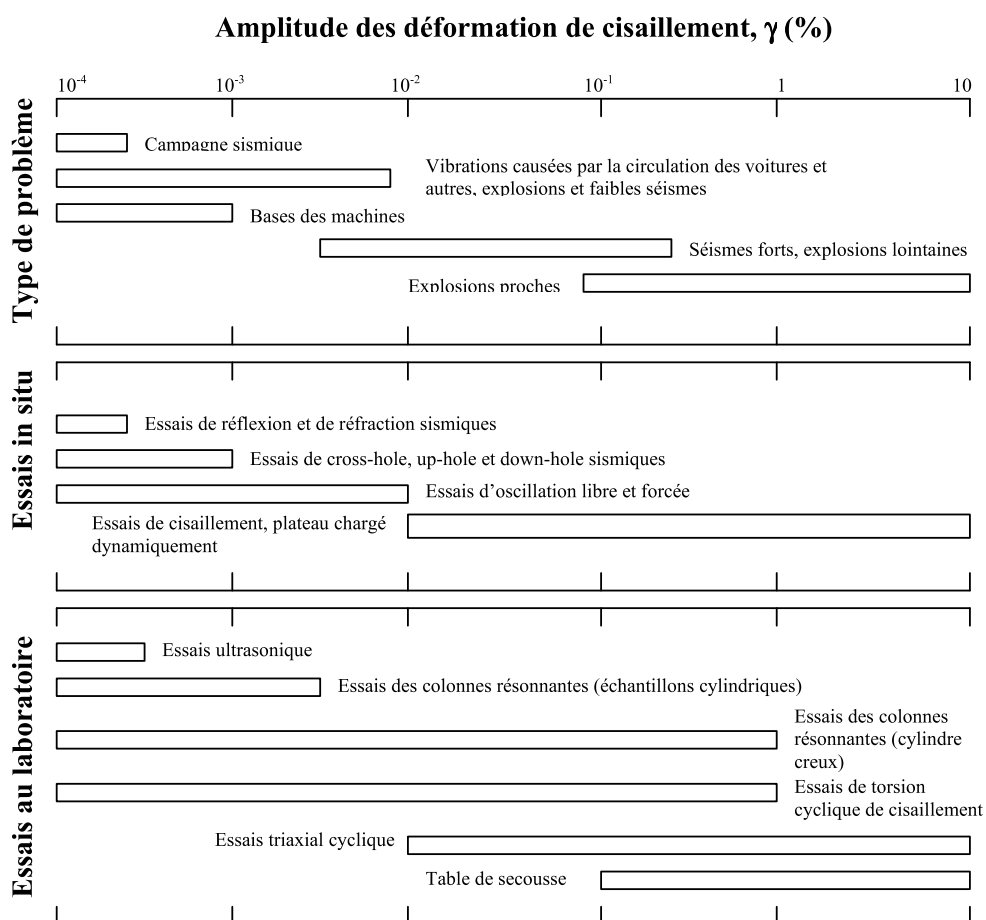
Amplitude des déformation de cisaillement, γ (%)

$10^{-4}$ $10^{-3}$ $10^{-2}$ $10^{-1}$ 1 10

Type de problème

Campagne sismique

Vibrations causées par la circulation des voitures et autres, explosions et faibles séismes

Bases des machines

Séismes forts, explosions lointaines

Explosions proches

Essais in situ

Essais de réflexion et de réfraction sismiques

Essais de cross-hole, up-hole et down-hole sismiques

Essais d'oscillation libre et forcée

Essais de cisaillement, plateau chargé dynamiquement

Essais au laboratoire

Essais ultrasonique

Essais des colonnes résonnantes (échantillons cylindriques)

Essais des colonnes résonnantes (cylindre creux)

Essais de torsion cyclique de cisaillement

Essais triaxial cyclique

Table de secousse